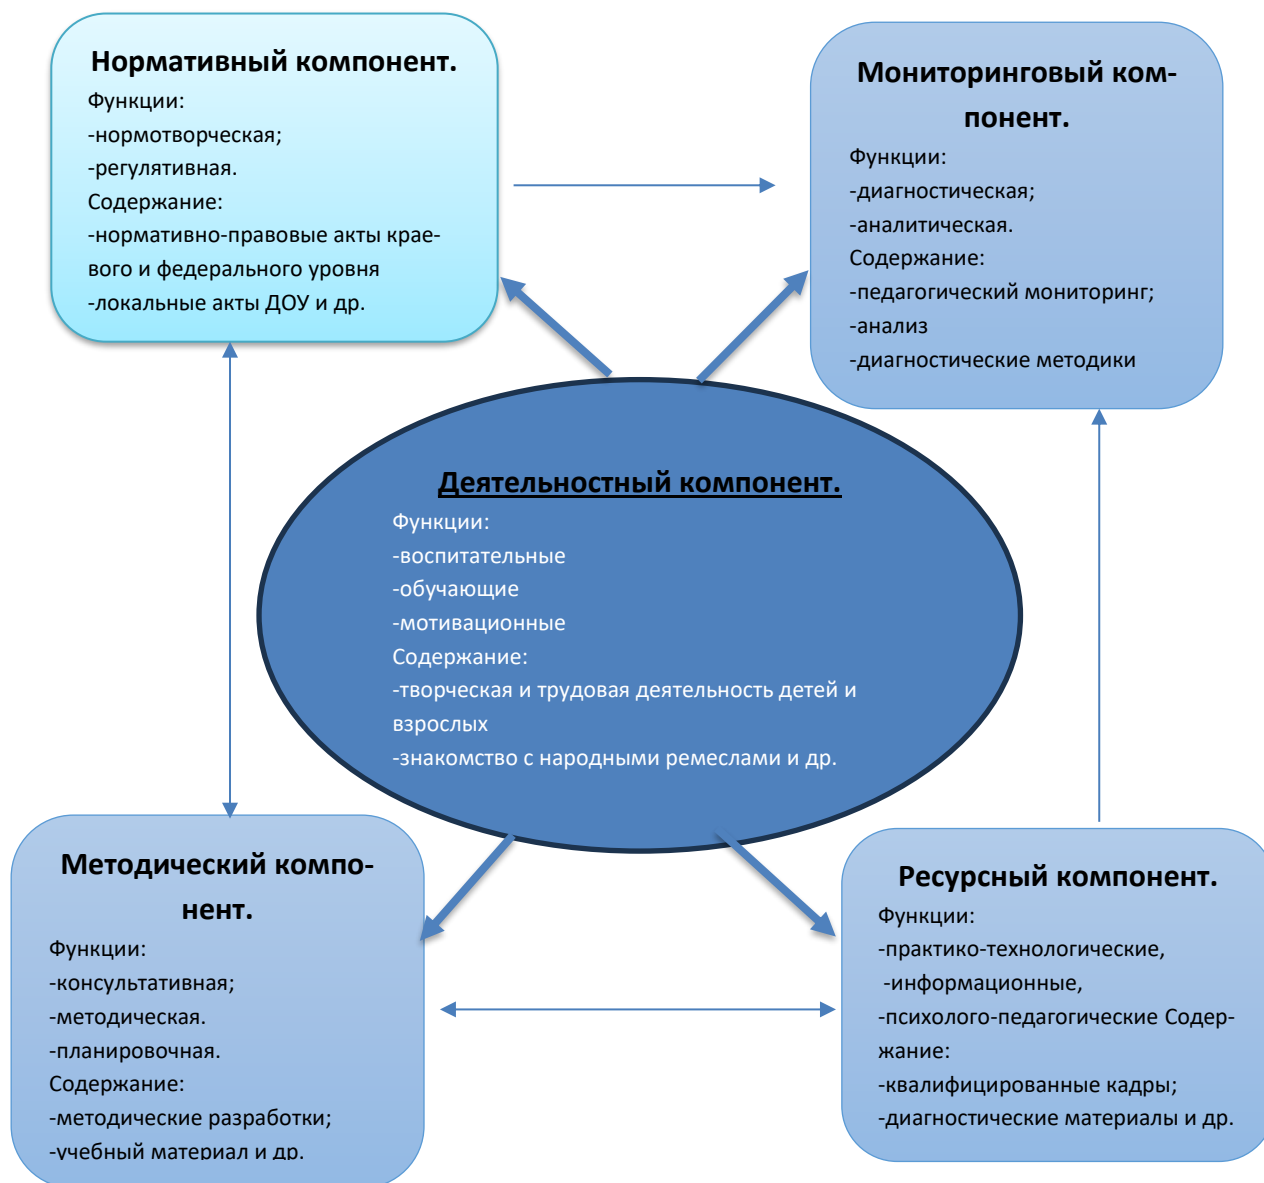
Нормативный компонент.
Функции:
-нормотворческая;
-регулятивная.
Содержание:
-нормативно-правовые акты краевого и федерального уровня
-локальные акты ДОУ и др.

Мониторинговый компонент.
Функции:
-диагностическая;
-аналитическая.
Содержание:
-педагогический мониторинг;
-анализ
-диагностические методики

Деятельностный компонент.
Функции:
-воспитательные
-обучающие
-мотивационные
Содержание:
-творческая и трудовая деятельность детей и взрослых
-знакомство с народными ремеслами и др.

Методический компонент.
Функции:
-консультативная;
-методическая.
-планировочная.
Содержание:
-методические разработки;
-учебный материал и др.

Ресурсный компонент.
Функции:
-практико-технологические,
-информационные,
-психолого-педагогические Содержание:
-квалифицированные кадры;
-диагностические материалы и др.